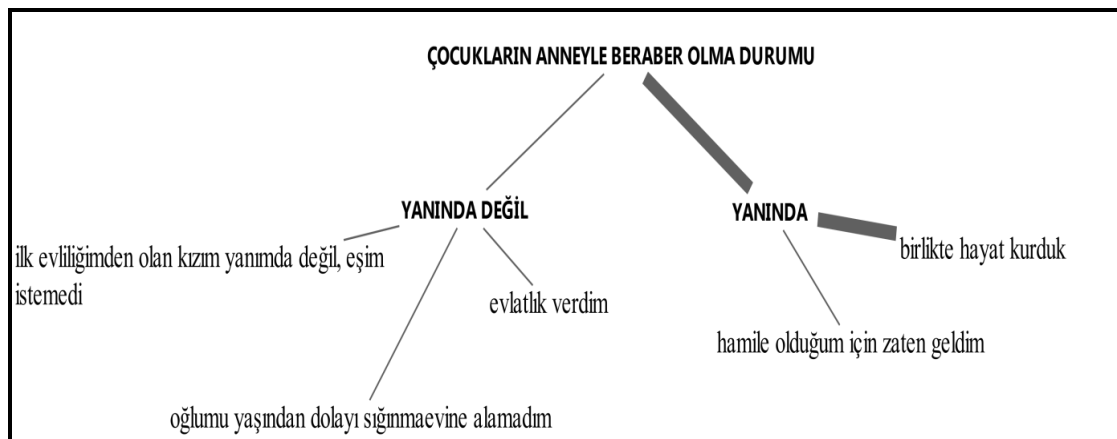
ÇOCUKLARIN ANNEYLE BERABER OLMA DURUMU

YANINDA DEĞİL

ilk evliliğimden olan kızım yanımda değil, eşim istemedi

evlatlık verdim

oğlumu yaşından dolayı sığınmaevine alamadım

YANINDA

birlikte hayat kurduk

hamile olduğum için zaten geldim